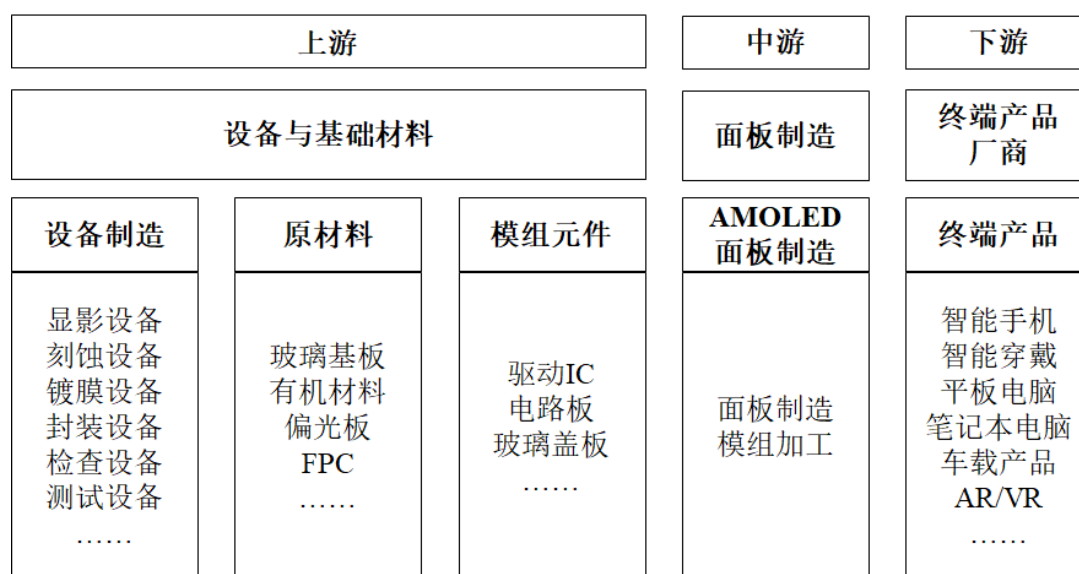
上游

中游

下游

设备与基础材料

面板制造

终端产品厂商

设备制造

显影设备
刻蚀设备
镀膜设备
封装设备
检查设备
测试设备
……

原材料

玻璃基板
有机材料
偏光板
FPC
……

模组元件

驱动IC
电路板
玻璃盖板
……

AMOLED面板制造

面板制造
模组加工

终端产品

智能手机
智能穿戴
平板电脑
笔记本电脑
车载产品
AR/VR
……